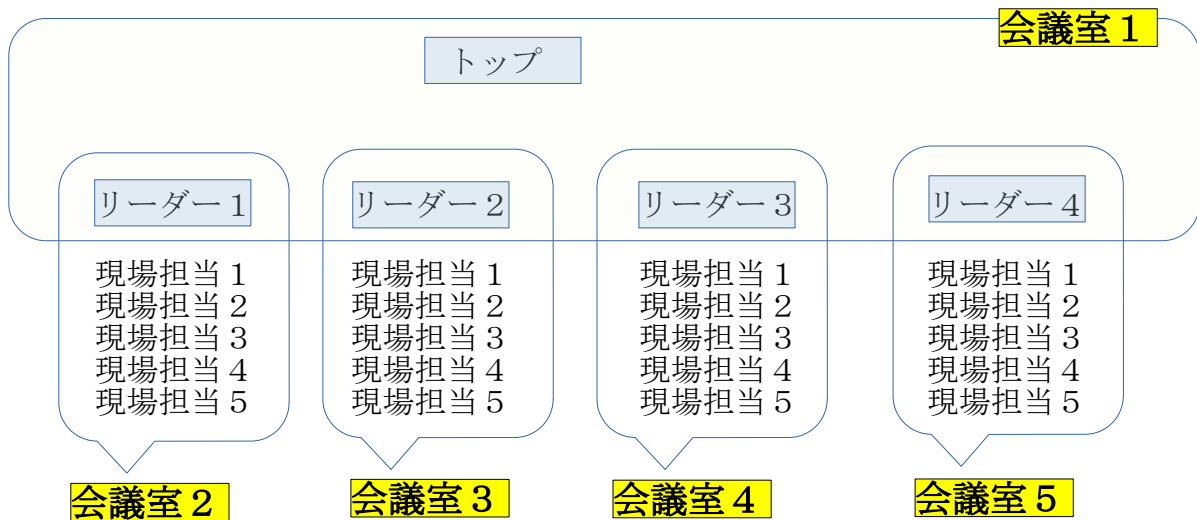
会議室１

トップ

リーダー１

現場担当１
現場担当２
現場担当３
現場担当４
現場担当５

会議室２

リーダー２

現場担当１
現場担当２
現場担当３
現場担当４
現場担当５

会議室３

リーダー３

現場担当１
現場担当２
現場担当３
現場担当４
現場担当５

会議室４

リーダー４

現場担当１
現場担当２
現場担当３
現場担当４
現場担当５

会議室５